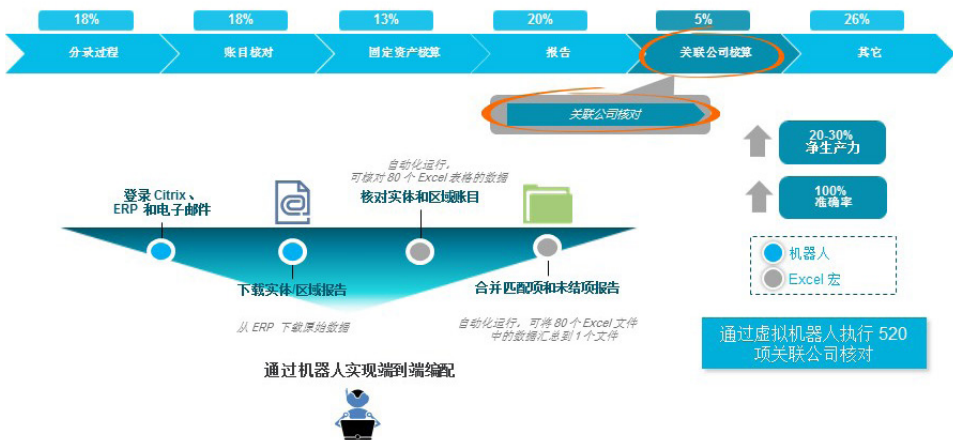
18%
分录过程

18%
账目核对

13%
固定资产核算

20%
报告

5%
关联公司核算

26%
其它

关联公司核对

20-30%
净生产力

100%
准确率

机器人
Excel 宏

自动化运行，
可核对 80 个 Excel 表格的数据

登录 Citrix、
ERP 和电子邮件

核对实体和区域账目

下载实体/区域报告

合并匹配项和未结项报告

从 ERP 下载原始数据

自动化运行，可将 80 个 Excel 文件中的数据汇总到 1 个文件

通过机器人实现端到端编配

通过虚拟机器人执行 520 项关联公司核对